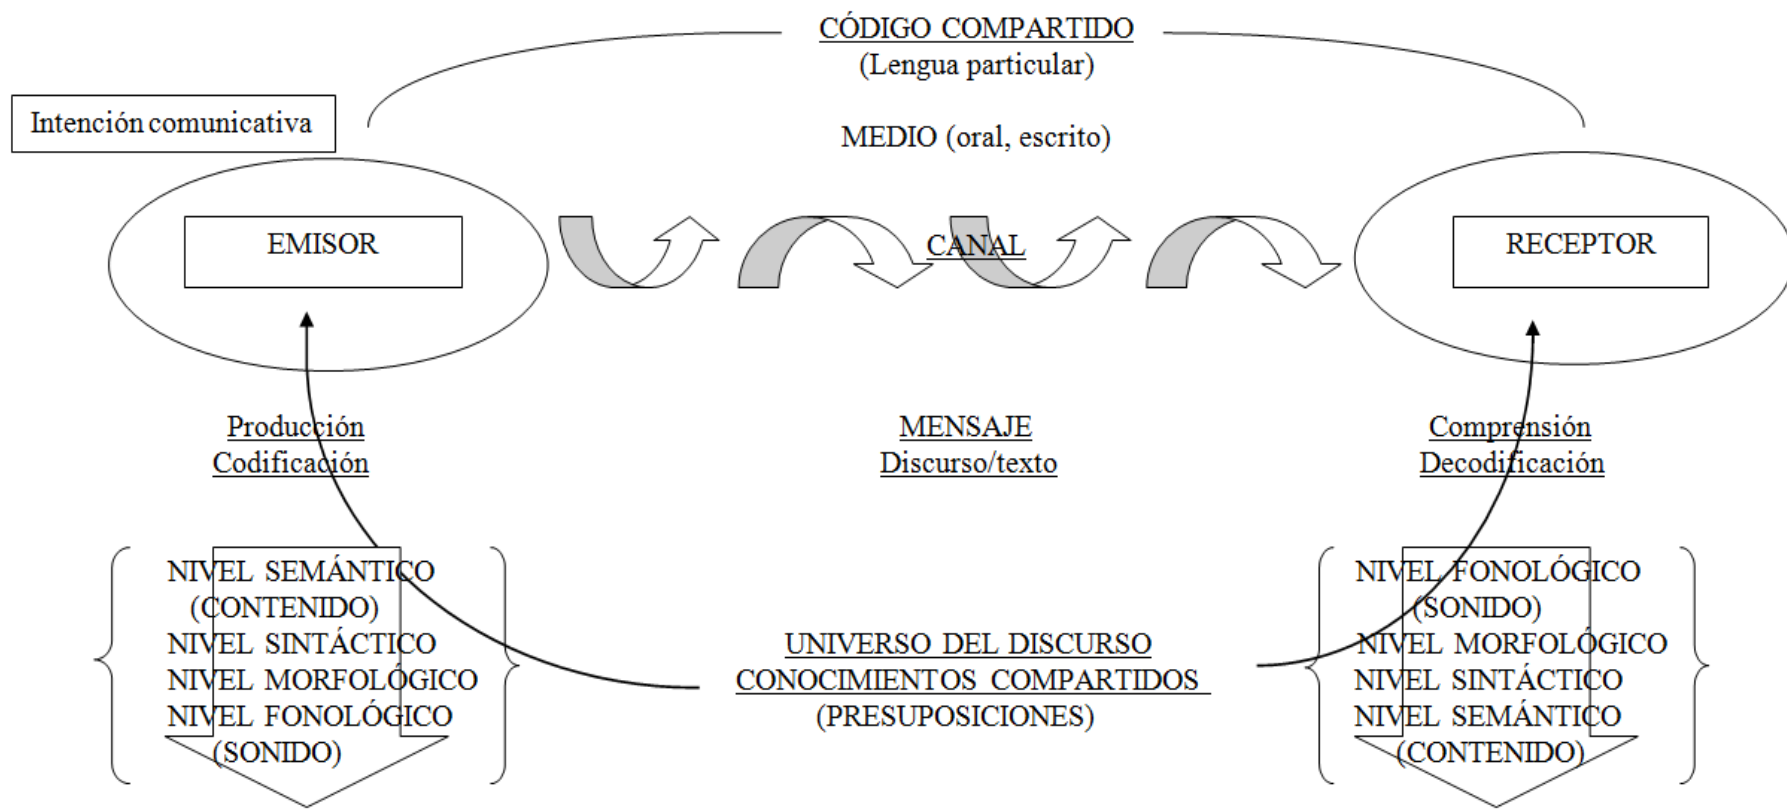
CÓDIGO COMPARTIDO
(Lengua particular)

Intención comunicativa

MEDIO (oral, escrito)

EMISOR

CANAL

RECEPTOR

Producción
Codificación

MENSAJE
Discurso/texto

Comprensión
Decodificación

NIVEL SEMÁNTICO
(CONTENIDO)
NIVEL SINTÁCTICO
NIVEL MORFOLÓGICO
NIVEL FONOLÓGICO
(SONIDO)

UNIVERSO DEL DISCURSO
CONOCIMIENTOS COMPARTIDOS
(PRESUPOSICIONES)

NIVEL FONOLÓGICO
(SONIDO)
NIVEL MORFOLÓGICO
NIVEL SINTÁCTICO
NIVEL SEMÁNTICO
(CONTENIDO)